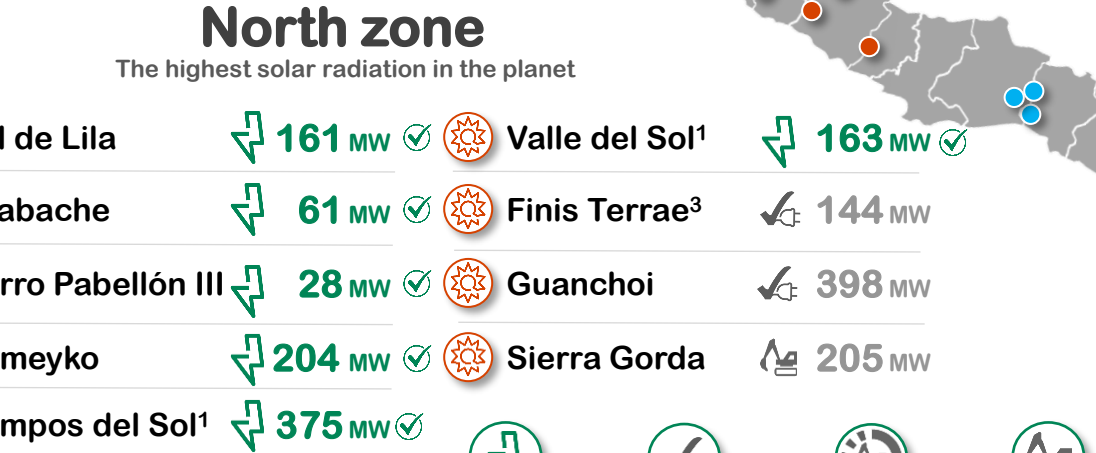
North zone
The highest solar radiation in the planet

l de Lila 161 MW
abache 61 MW
rro Pabellón III 28 MW
meyko 204 MW
mpos del Sol$^1$ 375 MW

Valle del Sol$^1$ 163 MW
Finis Terrae$^3$ 144 MW
Guanchoi 398 MW
Sierra Gorda 205 MW